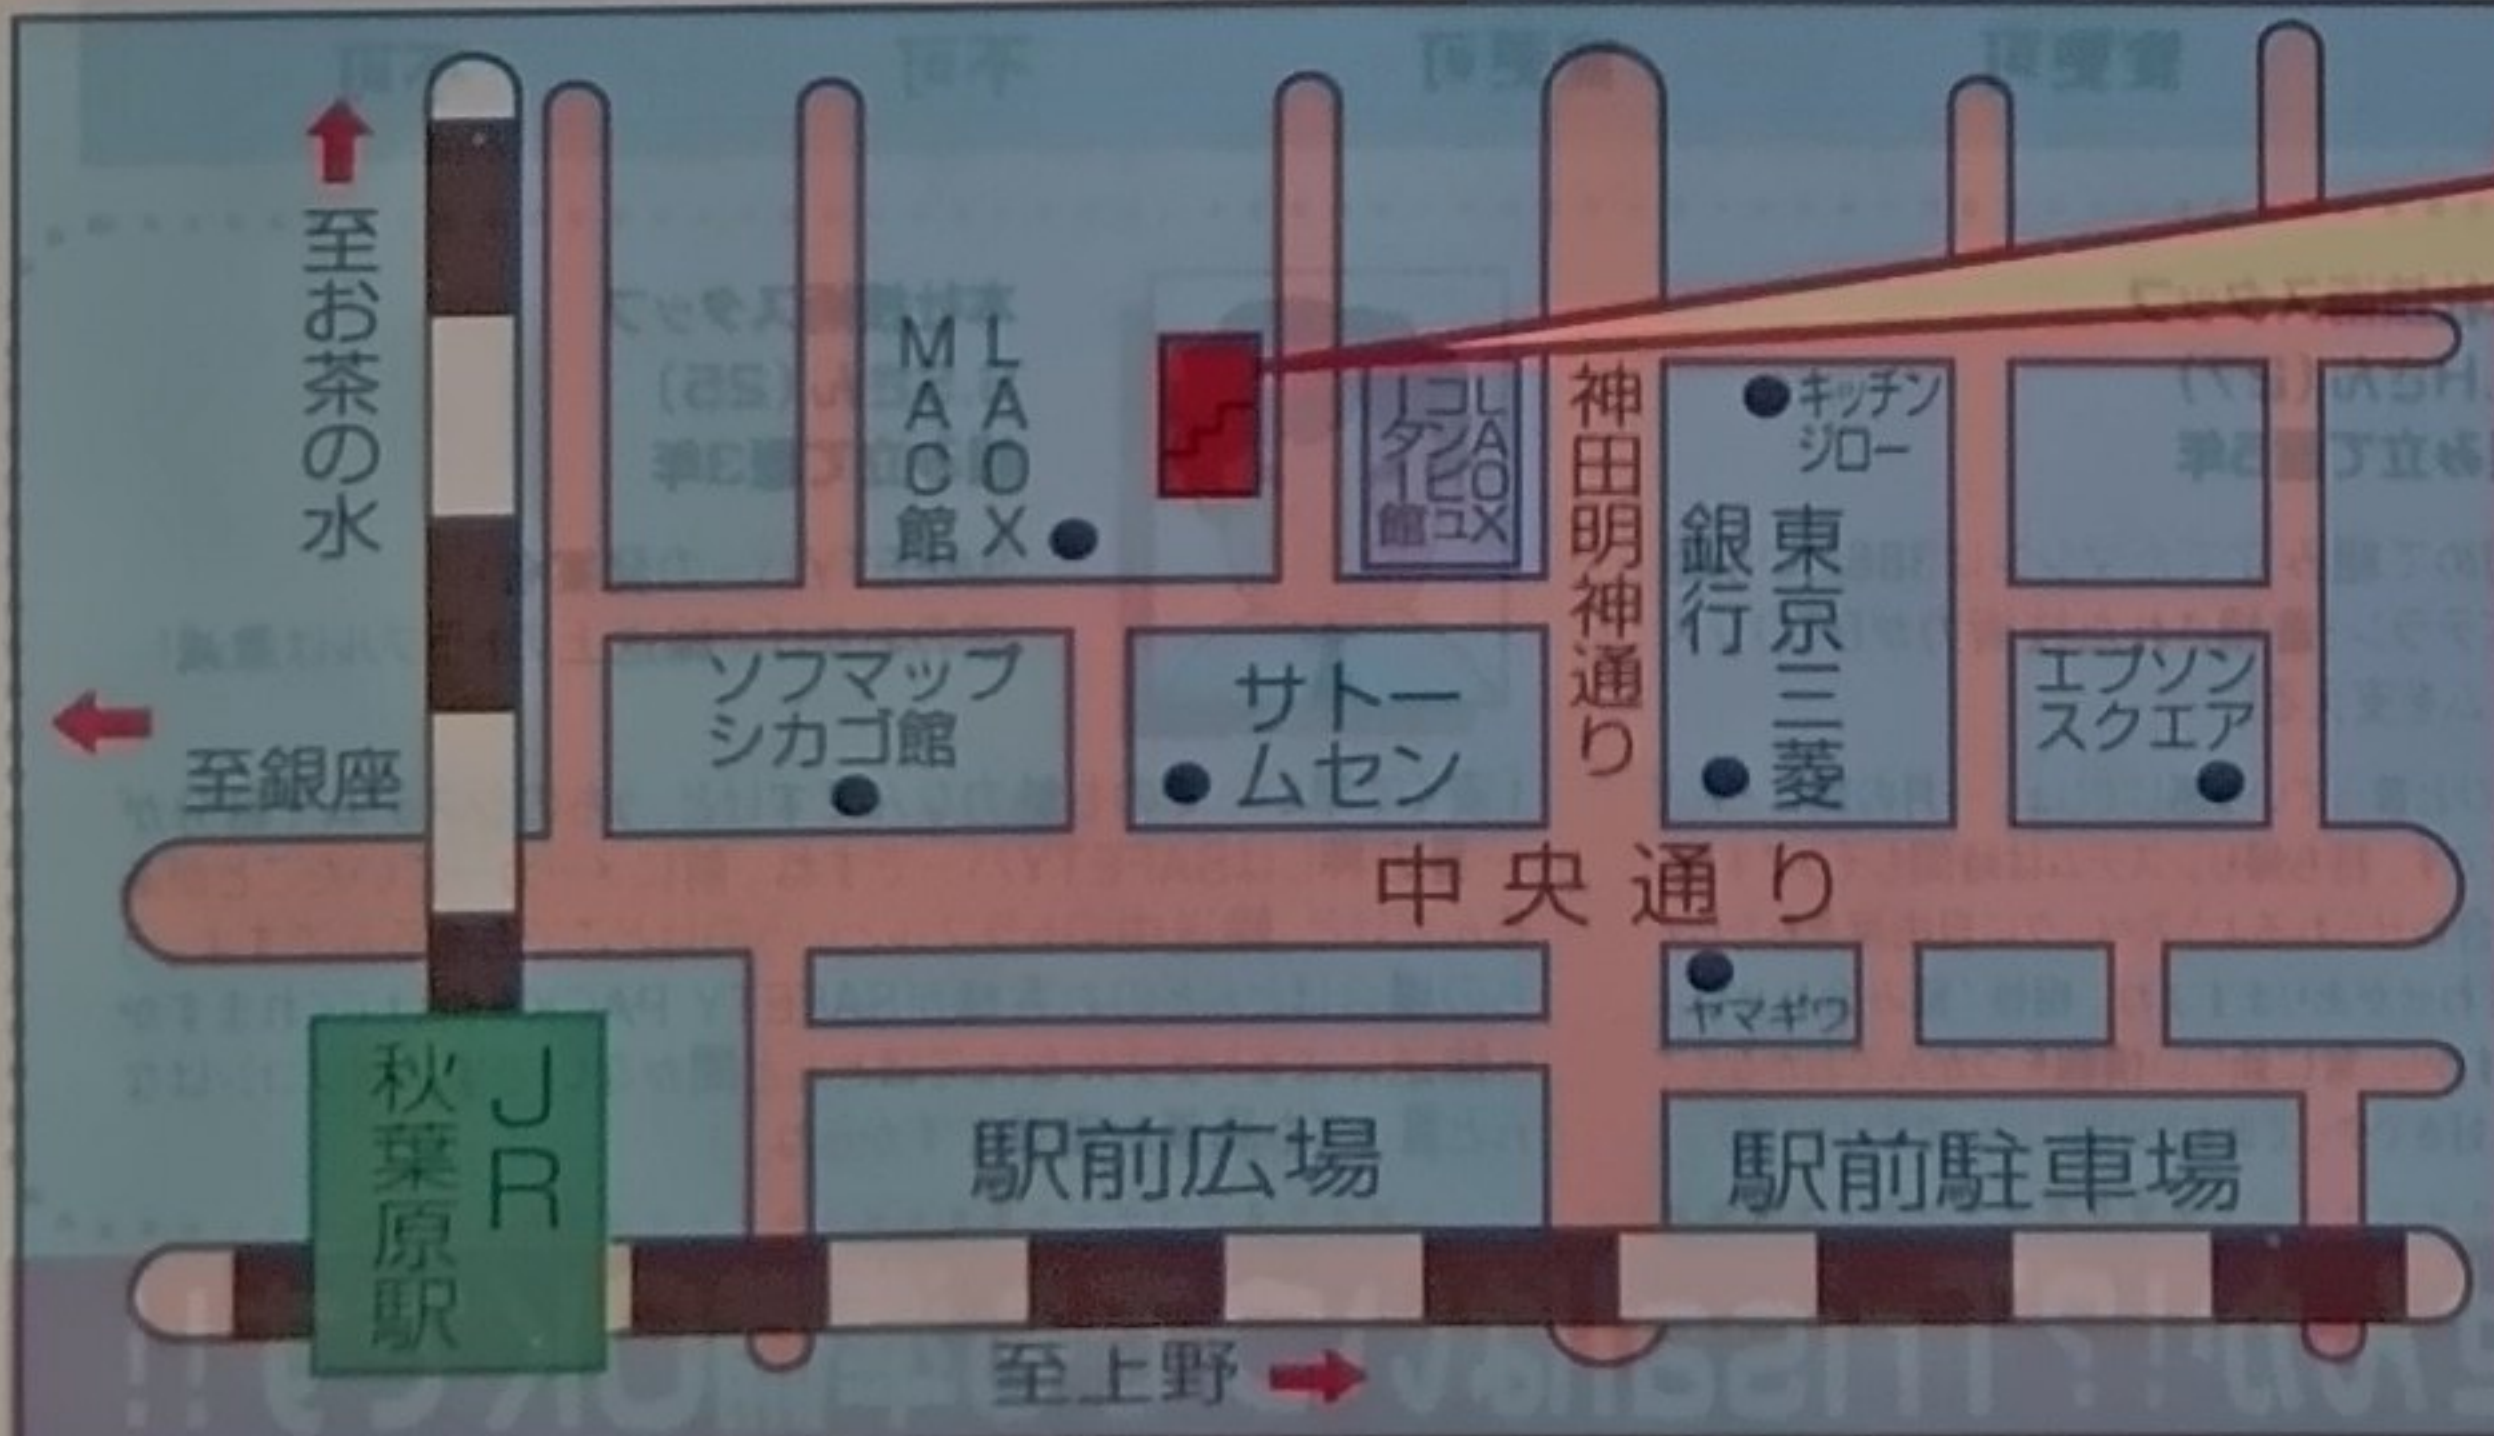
至お茶の水

MAC館

LAOX

LAOXコンピュータ館

神田明神通り

キッチンジロー

東京三菱銀行

ソフマップシカゴ館

サトームセン

エプソンスクエア

至銀座

中央通り

ヤマギワ

JR秋葉原駅

駅前広場

駅前駐車場

至上野